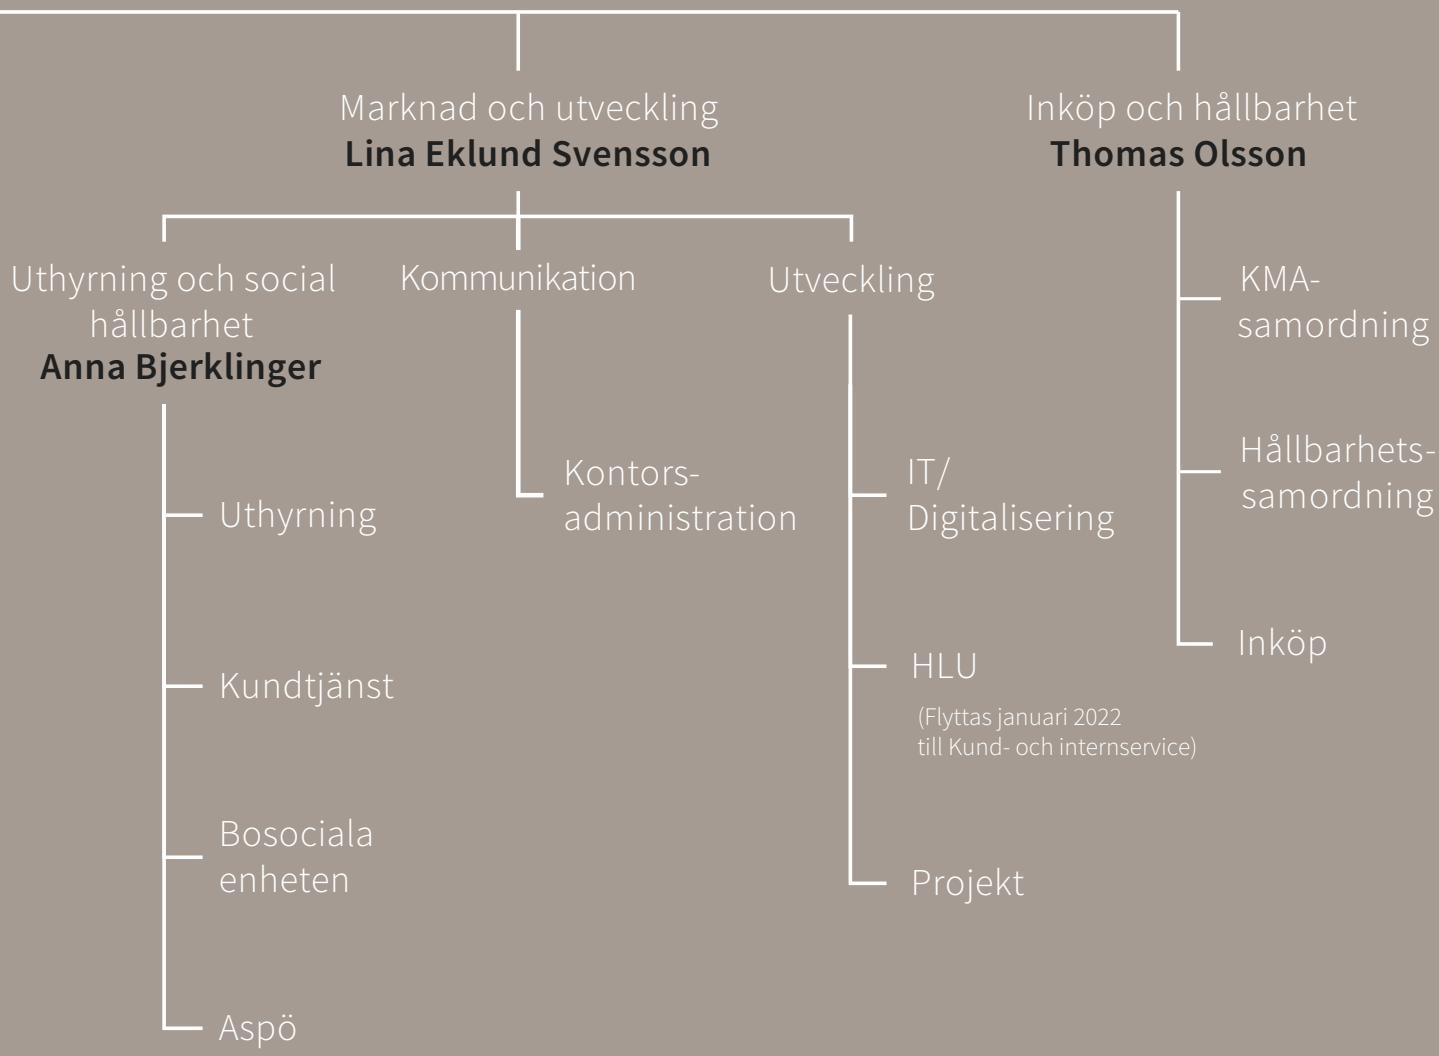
Marknad och utveckling
**Lina Eklund Svensson**

Inköp och hållbarhet
**Thomas Olsson**

Uthyrning och social hållbarhet
**Anna Bjerklinger**

Uthyrning

Kundtjänst

Bosociala enheten

Aspö

Kommunikation

Kontorsadministration

Utveckling

IT/ Digitalisering

HLU
(Flyttas januari 2022 till Kund- och internservice)

Projekt

KMA-samordning

Hållbarhets-samordning

Inköp